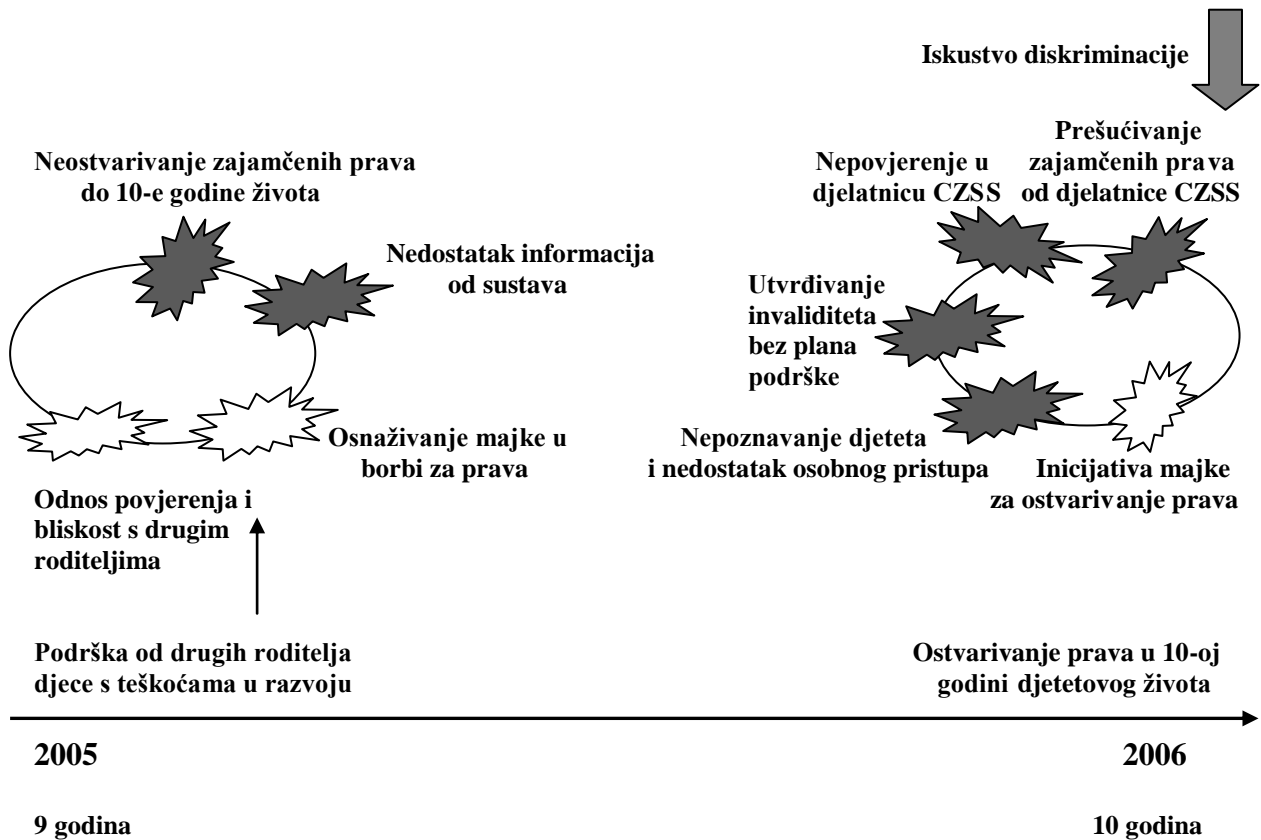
Iskustvo diskriminacije

Neostvarivanje zajamčenih prava do 10-e godine života

Nedostatak informacija od sustava

Osnaživanje majke u borbi za prava

Odnos povjerenja i bliskost s drugim roditeljima

Podrška od drugih roditelja djece s teškoćama u razvoju

Prešućivanje zajamčenih prava od djelatnice CZSS

Nepovjerenje u djelatnicu CZSS

Utvrđivanje invaliditeta bez plana podrške

Nepoznavanje djeteta i nedostatak osobnog pristupa

Inicijativa majke za ostvarivanje prava

Ostvarivanje prava u 10-oj godini djetetovog života

2005

2006

9 godina

10 godina